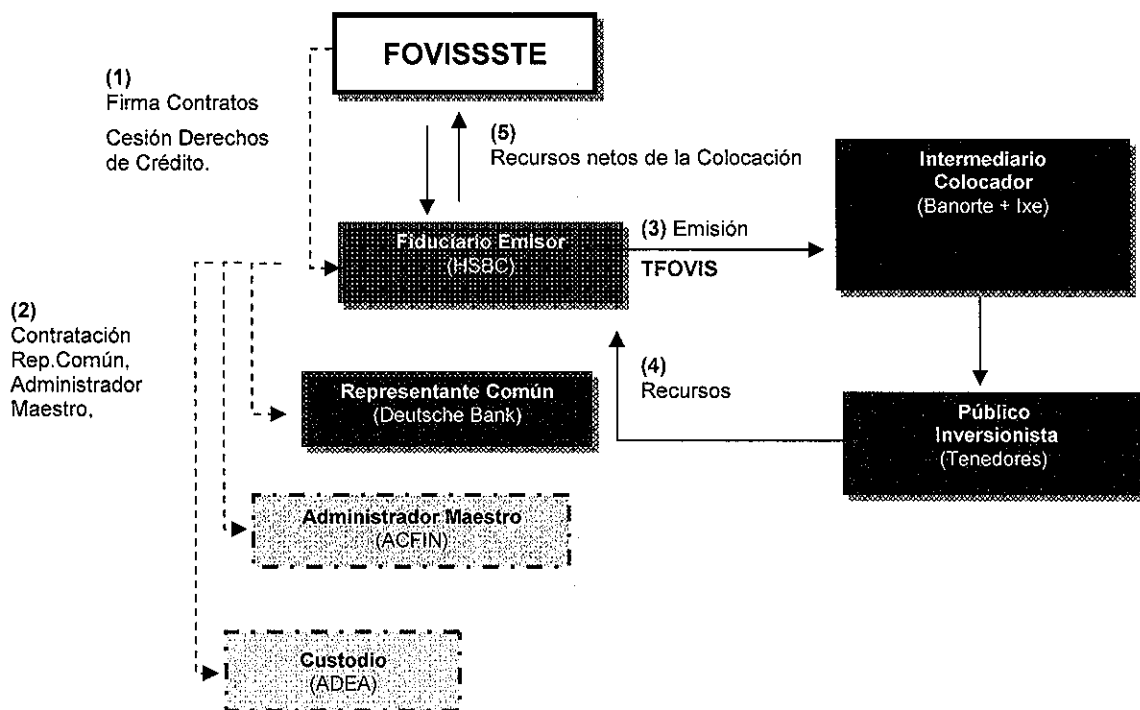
FOVISSSTE

(1)
Firma Contratos
Cesión Derechos de Crédito.

(5)
Recursos netos de la Colocación

Intermediario Colocador
(Banorte + Ixe)

Fiduciario Emisor
(HSBC)

(3) Emisión
TFOVIS

(2)
Contratación Rep.Común, Administrador Maestro,

(4)
Recursos

Representante Común
(Deutsche Bank)

Público Inversionista
(Tenedores)

Administrador Maestro
(ACFIN)

Custodio
(ADEA)